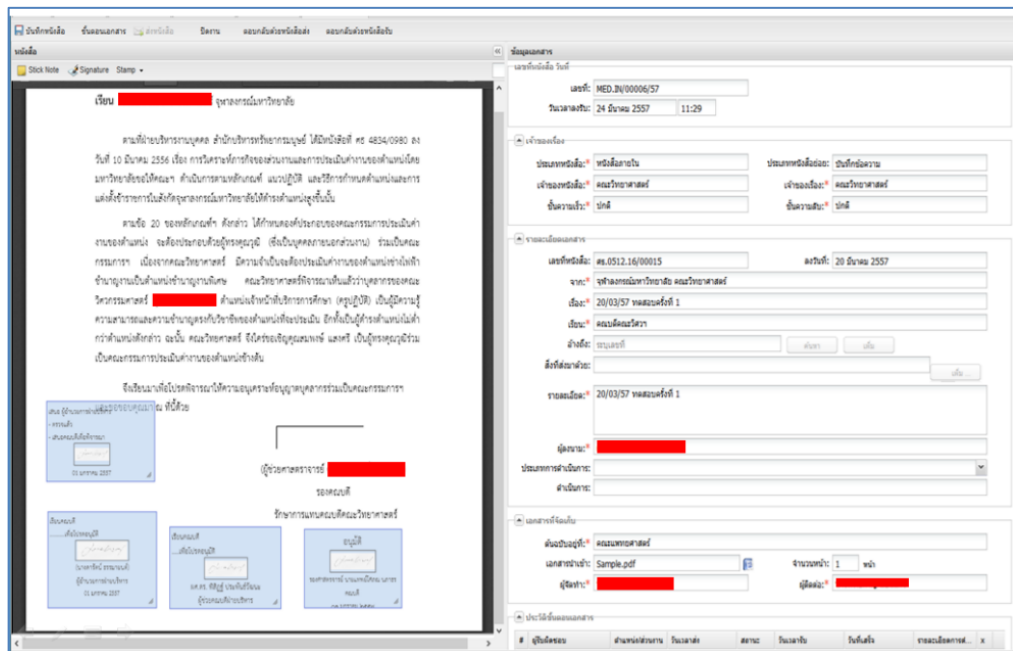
บันทึกหนังสือ ขั้นตอนเอกสาร ส่งหนังสือ ปิดงาน ตอบกลับด้วยหนังสือส่ง ตอบกลับด้วยหนังสือรับ

หนังสือ

Stick Note Signature Stamp

เรียน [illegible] จุฬาลงกรณ์มหาวิทยาลัย

ตามที่ฝ่ายบริหารงานบุคคล สำนักบริหารทรัพยากรมนุษย์ ได้มีหนังสือที่ ศธ 4834/0980 ลงวันที่ 10 มีนาคม 2556 เรื่อง การวิเคราะห์การกิจของส่วนงานและการประเมินค่างานของตำแหน่งโดยมหาวิทยาลัยขอให้คณะฯ ดำเนินการตามหลักเกณฑ์ แนวปฏิบัติ และวิธีการกำหนดตำแหน่งและการแต่งตั้งข้าราชการในสังกัดจุฬาลงกรณ์มหาวิทยาลัยให้ดำรงตำแหน่งสูงขึ้นนั้น

ตามข้อ 20 ของหลักเกณฑ์ฯ ดังกล่าว ได้กำหนดองค์ประกอบของคณะกรรมการประเมินค่างานของตำแหน่ง จะต้องประกอบด้วยผู้ทรงคุณวุฒิ (ซึ่งเป็นบุคคลภายนอกส่วนงาน) ร่วมเป็นคณะกรรมการ เนื่องจากคณะวิทยาศาสตร์ มีความจำเป็นจะต้องประเมินค่างานของตำแหน่งชำนาญการเป็นตำแหน่งชำนาญการพิเศษ คณะวิทยาศาสตร์พิจารณาเห็นแล้วว่าบุคลากรของคณะวิศวกรรมศาสตร์ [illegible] ตำแหน่งเจ้าหน้าที่บริหารการศึกษา (ครูปฏิบัติ) เป็นผู้มีความรู้ความสามารถและความชำนาญตรงกับวิชาชีพของตำแหน่งที่จะประเมิน อีกทั้งเป็นผู้ดำรงตำแหน่งไม่ต่ำกว่าตำแหน่งดังกล่าว ฉะนั้น คณะวิทยาศาสตร์ จึงใคร่ขอเชิญคุณสมพงษ์ แสงศรี เป็นผู้ทรงคุณวุฒิร่วมเป็นคณะกรรมการประเมินค่างานของตำแหน่งข้างต้น

จึงเรียนมาเพื่อโปรดพิจารณาให้ความอนุเคราะห์อนุญาตบุคลากรร่วมเป็นคณะกรรมการฯ และขอขอบคุณมา ณ ที่นี้ด้วย

(ผู้ช่วยศาสตราจารย์ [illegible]

รองคณบดี

รักษาการแทนคณบดีคณะวิทยาศาสตร์

เสนอ ผู้ช่วยคณบดีฝ่ายบริหาร
- ทราบ
- เสนอคณบดีเพื่อพิจารณา
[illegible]
21 มกราคม 2557

เรียนคณบดี
เพื่อโปรดพิจารณา
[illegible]
(นางสาวศิริ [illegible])
ผู้ช่วยคณบดีฝ่ายบริหาร
21 มกราคม 2557

เรียนคณบดี
เพื่อโปรดอนุมัติ
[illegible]
ผศ.ดร. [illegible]
ผู้ช่วยคณบดีฝ่ายบริหาร

อนุมัติ
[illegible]
รองศาสตราจารย์ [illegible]
คณบดี

ข้อมูลเอกสาร

เลขที่หนังสือ วันที่
เลขที่: MED.IN/00006/57
วันเวลาลงรับ: 24 มีนาคม 2557 11:29

เจ้าของเรื่อง
ประเภทหนังสือ:* หนังสือภายใน ประเภทหนังสือย่อย: บันทึกข้อความ
เจ้าของหนังสือ:* คณะวิทยาศาสตร์ เจ้าของเรื่อง:* คณะวิทยาศาสตร์
ชั้นความเร็ว: ปกติ ชั้นความลับ: ปกติ

รายละเอียดเอกสาร
เลขที่หนังสือ: ศธ.0512.16/00015 ลงวันที่: 20 มีนาคม 2557
จาก:* จุฬาลงกรณ์มหาวิทยาลัย คณะวิทยาศาสตร์
เรื่อง:* 20/03/57 ทดสอบครั้งที่ 1
เรียน:* คณบดีคณะวิศวฯ
อ้างถึง: ระบุเลขที่ ค้นหา เพิ่ม
สิ่งที่ส่งมาด้วย: เพิ่ม
รายละเอียด:* 20/03/57 ทดสอบครั้งที่ 1
ผู้ลงนาม:*
ประเภทการดำเนินการ:
ดำเนินการ:

เอกสารที่จัดเก็บ
ต้นฉบับอยู่ที่:* คณะแพทยศาสตร์
เอกสารนำเข้า: Sample.pdf จำนวนหน้า: 1 หน้า
ผู้จัดทำ:* ผู้ติดต่อ:*

ประวัติขั้นตอนเอกสาร
# ผู้รับผิดชอบ ตำแหน่ง/ส่วนงาน วันเวลาส่ง สถานะ วันเวลารับ วันที่เสร็จ รายละเอียดการด... x